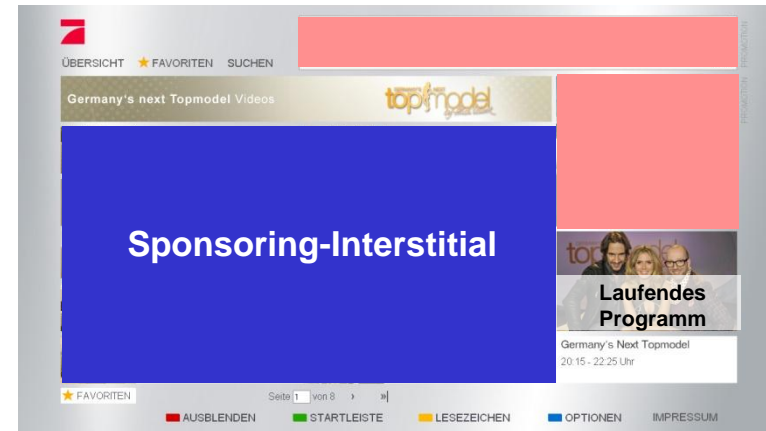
ÜBERSICHT ★ FAVORITEN SUCHEN

PROMOTION PROMOTION

PROMOTION

Germany's next Topmodel Videos

topmodel

Sponsoring-Interstitial

Laufendes Programm

Germany's Next Topmodel
20:15 - 22:25 Uhr

★ FAVORITEN

Seite 1 von 8 › »|

AUSBLENDEN STARTLEISTE LESEZEICHEN OPTIONEN IMPRESSUM